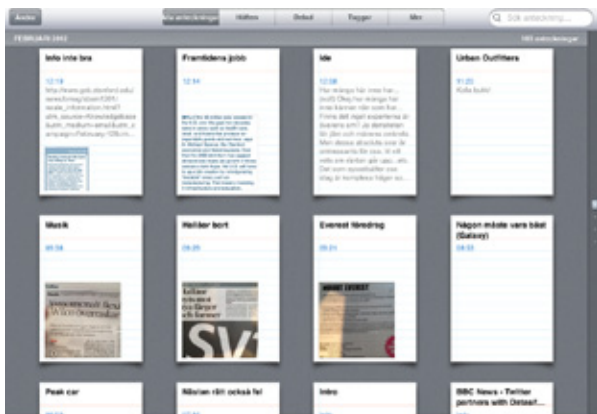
Ändra

Alla anteckningar | Häften | Delad | Taggar | Mer

Sök anteckning...

FEBRUARI 2012

165 anteckningar

Info inte bra

12:19

http://www.gsb.stanford.edu/news/bmag/sbsm0911/feature_information.html?utm_source=Stanford&utm_medium=email&utm_campaign=February%20Bu...

Framtidens jobb

12:14

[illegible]

Ide

12:08

Hur många har inte haft ... Okej hur många har inte känner sådan ... Finns det ... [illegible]

Urban Outfitters

01:22

Kolla butik!

Musik

09:34

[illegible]

Hailiker bort

09:29

SV

Everest föredrag

09:21

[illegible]

Någon måste vara bäst (Galaxy)

04:53

Peak car

Nästan rätt också fel

Intro

BBC News - Twitter partners with Dataset...